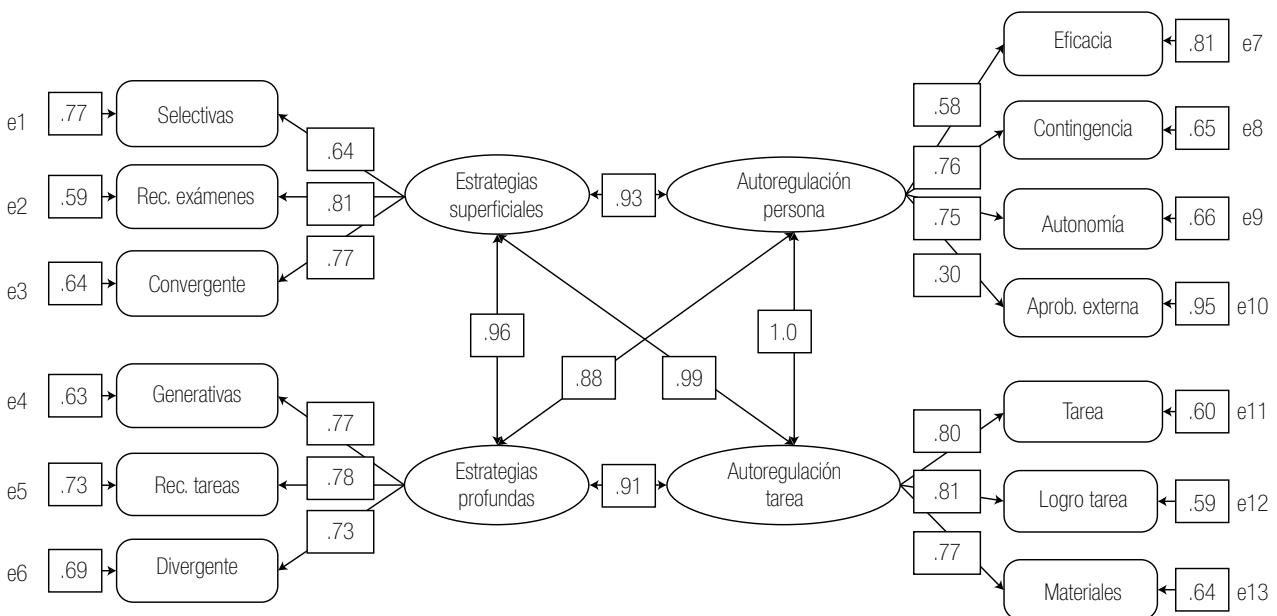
e1 .77 Selectivas
e2 .59 Rec. exámenes
e3 .64 Convergente
.64
.81
.77
Estrategias superficiales
.93
Autoregulación persona
.58
.76
.75
.30
Eficacia .81 e7
Contingencia .65 e8
Autonomía .66 e9
Aprob. externa .95 e10
.96
.88
.99
1.0
e4 .63 Generativas
e5 .73 Rec. tareas
e6 .69 Divergente
.77
.78
.73
Estrategias profundas
.91
Autoregulación tarea
.80
.81
.77
Tarea .60 e11
Logro tarea .59 e12
Materiales .64 e13